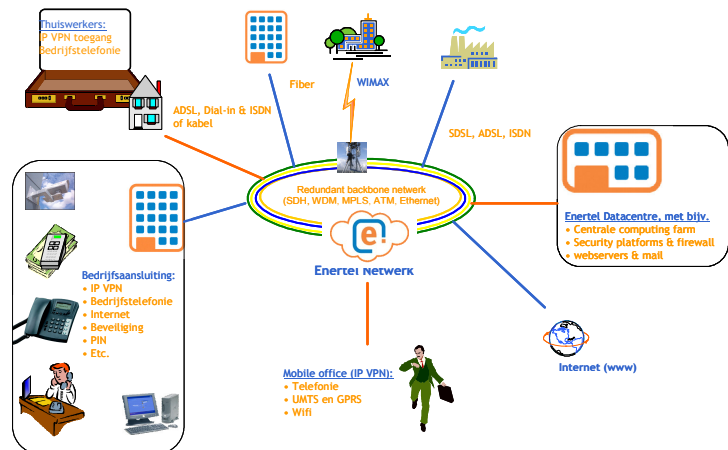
Thuiswerkers:
IP VPN toegang
Bedrijfstelefonie

ADSL, Dial-in & ISDN of kabel

Fiber

WIMAX

SDSL, ADSL, ISDN

Redundant backbone netwerk (SDH, WDM, MPLS, ATM, Ethernet)

e

Enertel Netwerk

Enertel Datacentre, met bijv.
• Centrale computing farm
• Security platforms & firewall
• webservers & mail

Bedrijfsaansluiting:
• IP VPN
• Bedrijfstelefonie
• Internet
• Beveiliging
• PIN
• Etc.

Mobile office (IP VPN):
• Telefonie
• UMTS en GPRS
• Wifi

Internet (www)